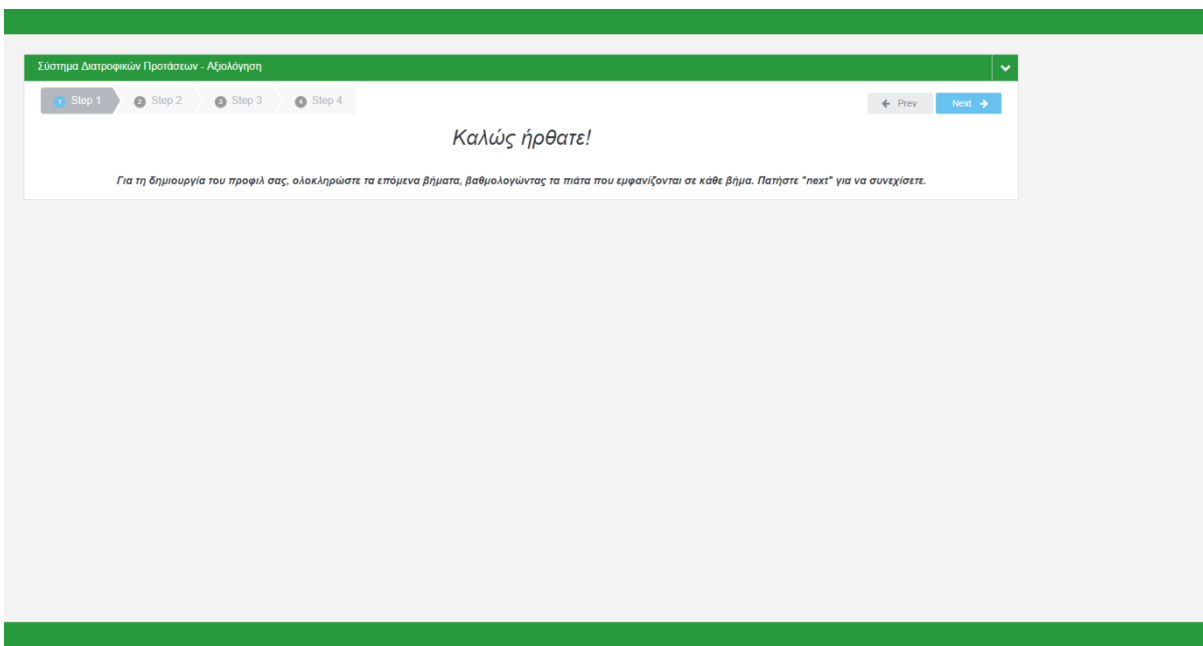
Σύστημα Διατροφικών Προτάσεων - Αξιολόγηση

1 Step 1 2 Step 2 3 Step 3 4 Step 4

← Prev Next →

Καλώς ήρθατε!

Για τη δημιουργία του προφιλ σας, ολοκληρώστε τα επόμενα βήματα, βαθμολογώντας τα πιάτα που εμφανίζονται σε κάθε βήμα. Πατήστε "next" για να συνεχίσετε.